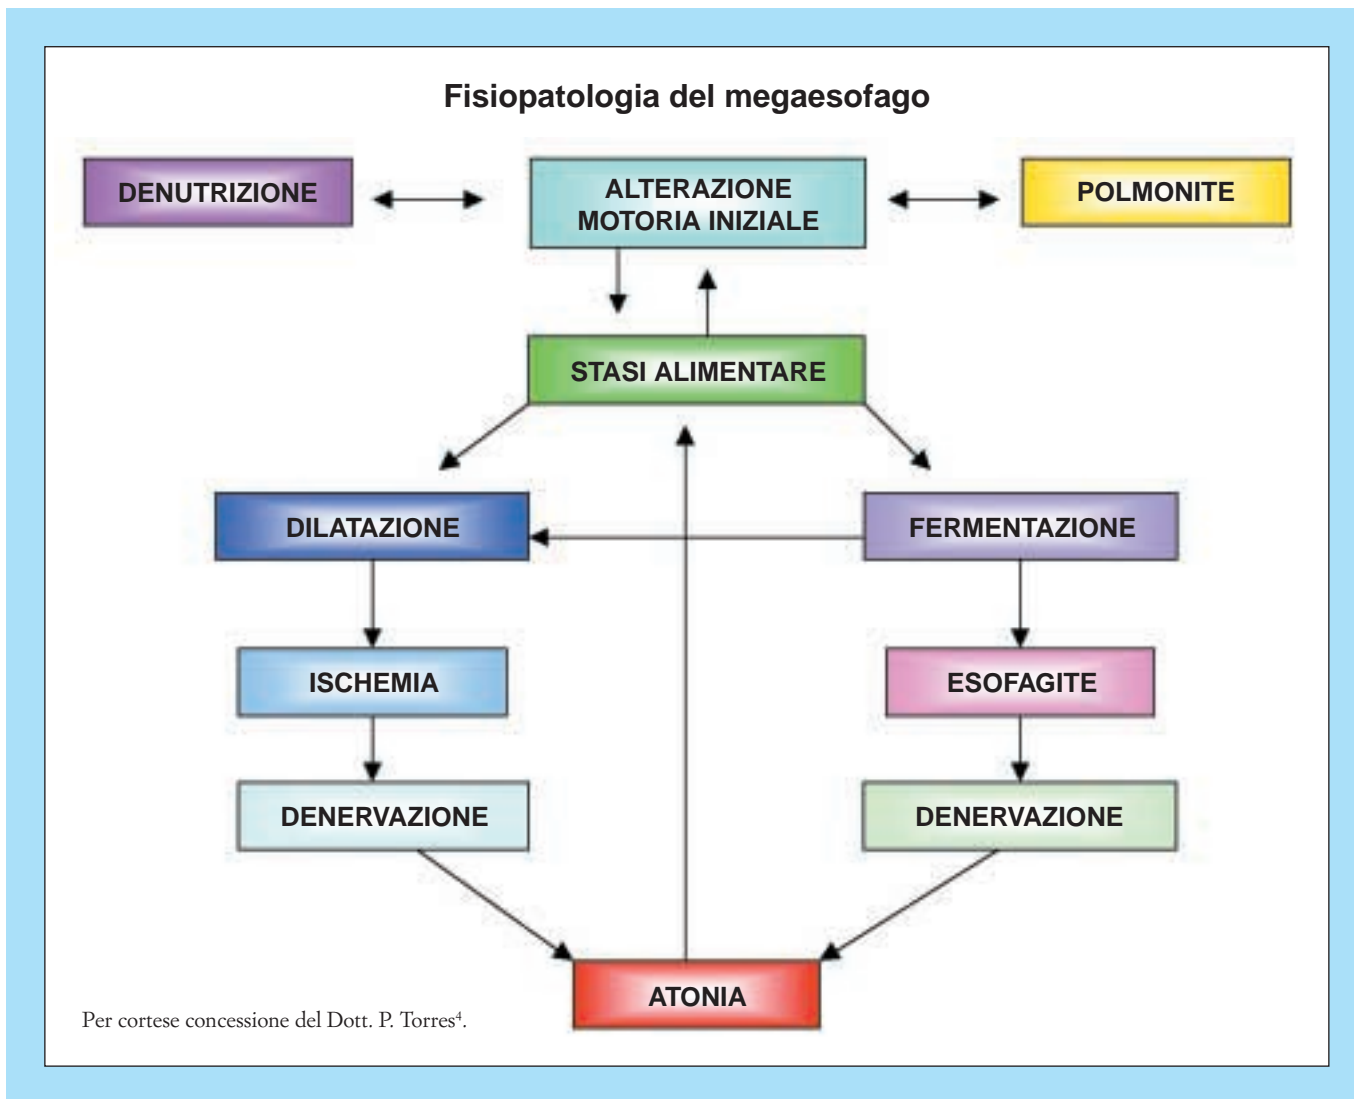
Fisiopatologia del megaesofago

DENUTRIZIONE

ALTERAZIONE MOTORIA INIZIALE

POLMONITE

STASI ALIMENTARE

DILATAZIONE

FERMENTAZIONE

ISCHEMIA

ESOFAGITE

DENERVAZIONE

DENERVAZIONE

ATONIA

Per cortese concessione del Dott. P. Torres$^4$.